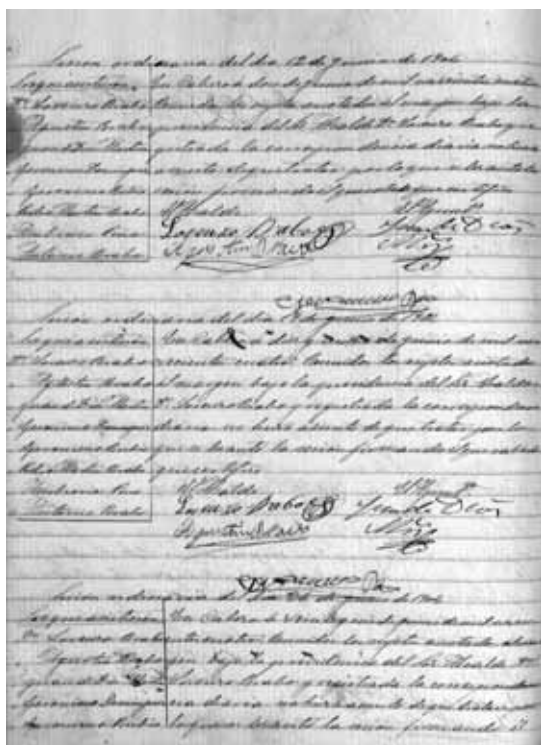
Sesion ordinaria del dia 12 de Junio de 1902

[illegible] | En Calera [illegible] de Junio de mil novecientos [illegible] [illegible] en la sala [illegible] bajo la presidencia del Sr. Alcalde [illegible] y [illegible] de la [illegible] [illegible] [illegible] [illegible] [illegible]

El Alcalde
Lorenzo Dabora
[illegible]

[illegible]

Sesion ordinaria del dia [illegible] de Junio de 1902

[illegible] | En Calera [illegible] de Junio de mil novecientos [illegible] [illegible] en la sala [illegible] bajo la presidencia del Sr. Alcalde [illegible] y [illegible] de la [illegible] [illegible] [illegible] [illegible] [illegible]

El Alcalde
Lorenzo Dabora
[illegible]

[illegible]

Sesion ordinaria del dia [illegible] de Junio de 1902

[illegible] | En Calera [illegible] de Junio de mil novecientos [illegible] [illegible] bajo la presidencia del Sr. Alcalde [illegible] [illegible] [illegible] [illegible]